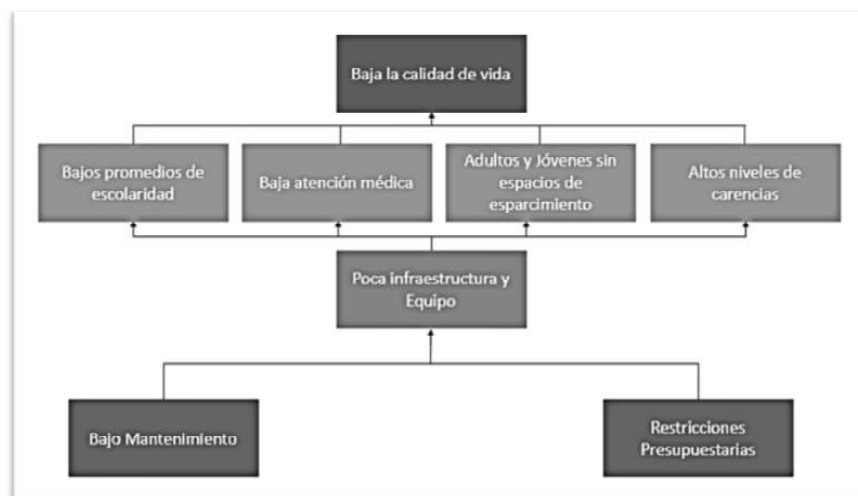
Baja la calidad de vida

Bajos promedios de escolaridad

Baja atención médica

Adultos y Jóvenes sin espacios de esparcimiento

Altos niveles de carencias

Poca infraestructura y Equipo

Bajo Mantenimiento

Restricciones Presupuestarias